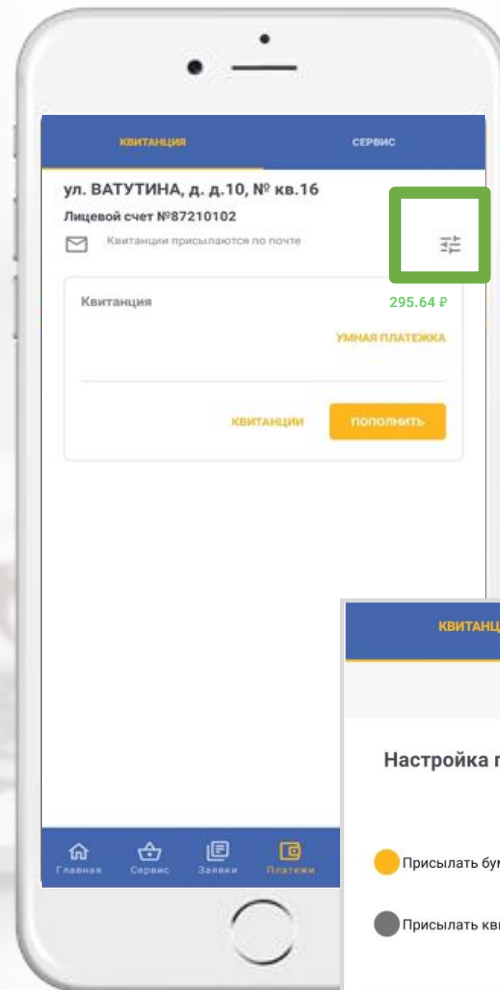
КВИТАНЦИЯ

СЕРВИС

ул. ВАТУТИНА, д. д.10, № кв.16

Лицевой счет №87210102

Квитанции присылаются по почте

Квитанция

295.64 ₽

УМНАЯ ПЛАТЕЖКА

КВИТАНЦИИ

ПОПОЛНИТЬ

Главная

Сервис

Заявки

Платежи

КВИТАНЦ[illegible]

Настройка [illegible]

Присылать бу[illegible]

Присылать кв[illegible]